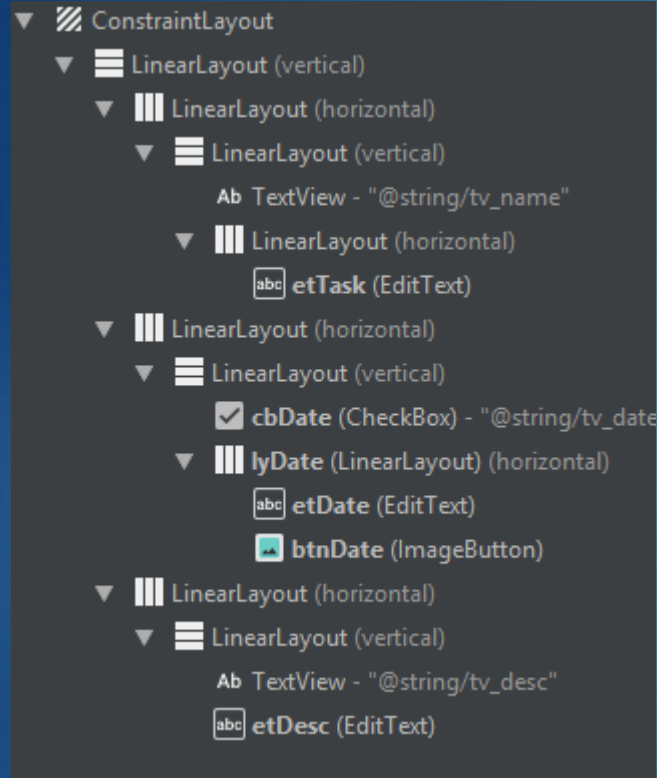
ConstraintLayout
LinearLayout (vertical)
LinearLayout (horizontal)
LinearLayout (vertical)
Ab TextView - "@string/tv_name"
LinearLayout (horizontal)
abc etTask (EditText)
LinearLayout (horizontal)
LinearLayout (vertical)
cbDate (CheckBox) - "@string/tv_date
lyDate (LinearLayout) (horizontal)
abc etDate (EditText)
btnDate (ImageButton)
LinearLayout (horizontal)
LinearLayout (vertical)
Ab TextView - "@string/tv_desc"
abc etDesc (EditText)